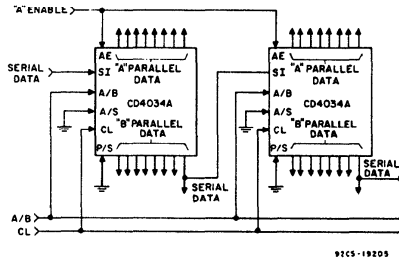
"A" ENABLE

SERIAL DATA

AE
SI
A/B
A/S
CL
P/S

"A" PARALLEL DATA

CD4034A

"B" PARALLEL DATA

SERIAL DATA

AE
SI
A/B
A/S
CL
P/S

"A" PARALLEL DATA

CD4034A

"B" PARALLEL DATA

SERIAL DATA

A/B
CL

92CS-19205